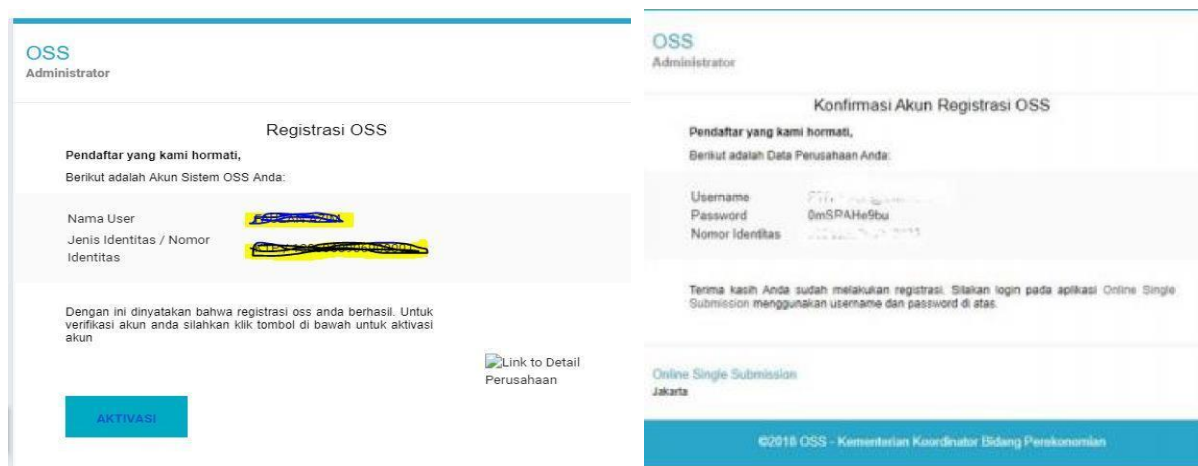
OSS
Administrator

Registrasi OSS

Pendaftar yang kami hormati,

Berikut adalah Akun Sistem OSS Anda:

| | |
|---|---|
| Nama User | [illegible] |
| Jenis Identitas / Nomor Identitas | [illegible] |

Dengan ini dinyatakan bahwa registrasi oss anda berhasil. Untuk verifikasi akun anda silahkan klik tombol di bawah untuk aktivasi akun

Link to Detail Perusahaan

AKTIVASI

OSS
Administrator

Konfirmasi Akun Registrasi OSS

Pendaftar yang kami hormati,

Berikut adalah Data Perusahaan Anda:

| | |
|---|---|
| Username | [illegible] |
| Password | 0mSPAHe9bu |
| Nomor Identitas | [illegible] |

Terima kasih Anda sudah melakukan registrasi. Silakan login pada aplikasi Online Single Submission menggunakan username dan password di atas.

Online Single Submission
Jakarta

©2018 OSS - Kementerian Koordinator Bidang Perekonomian